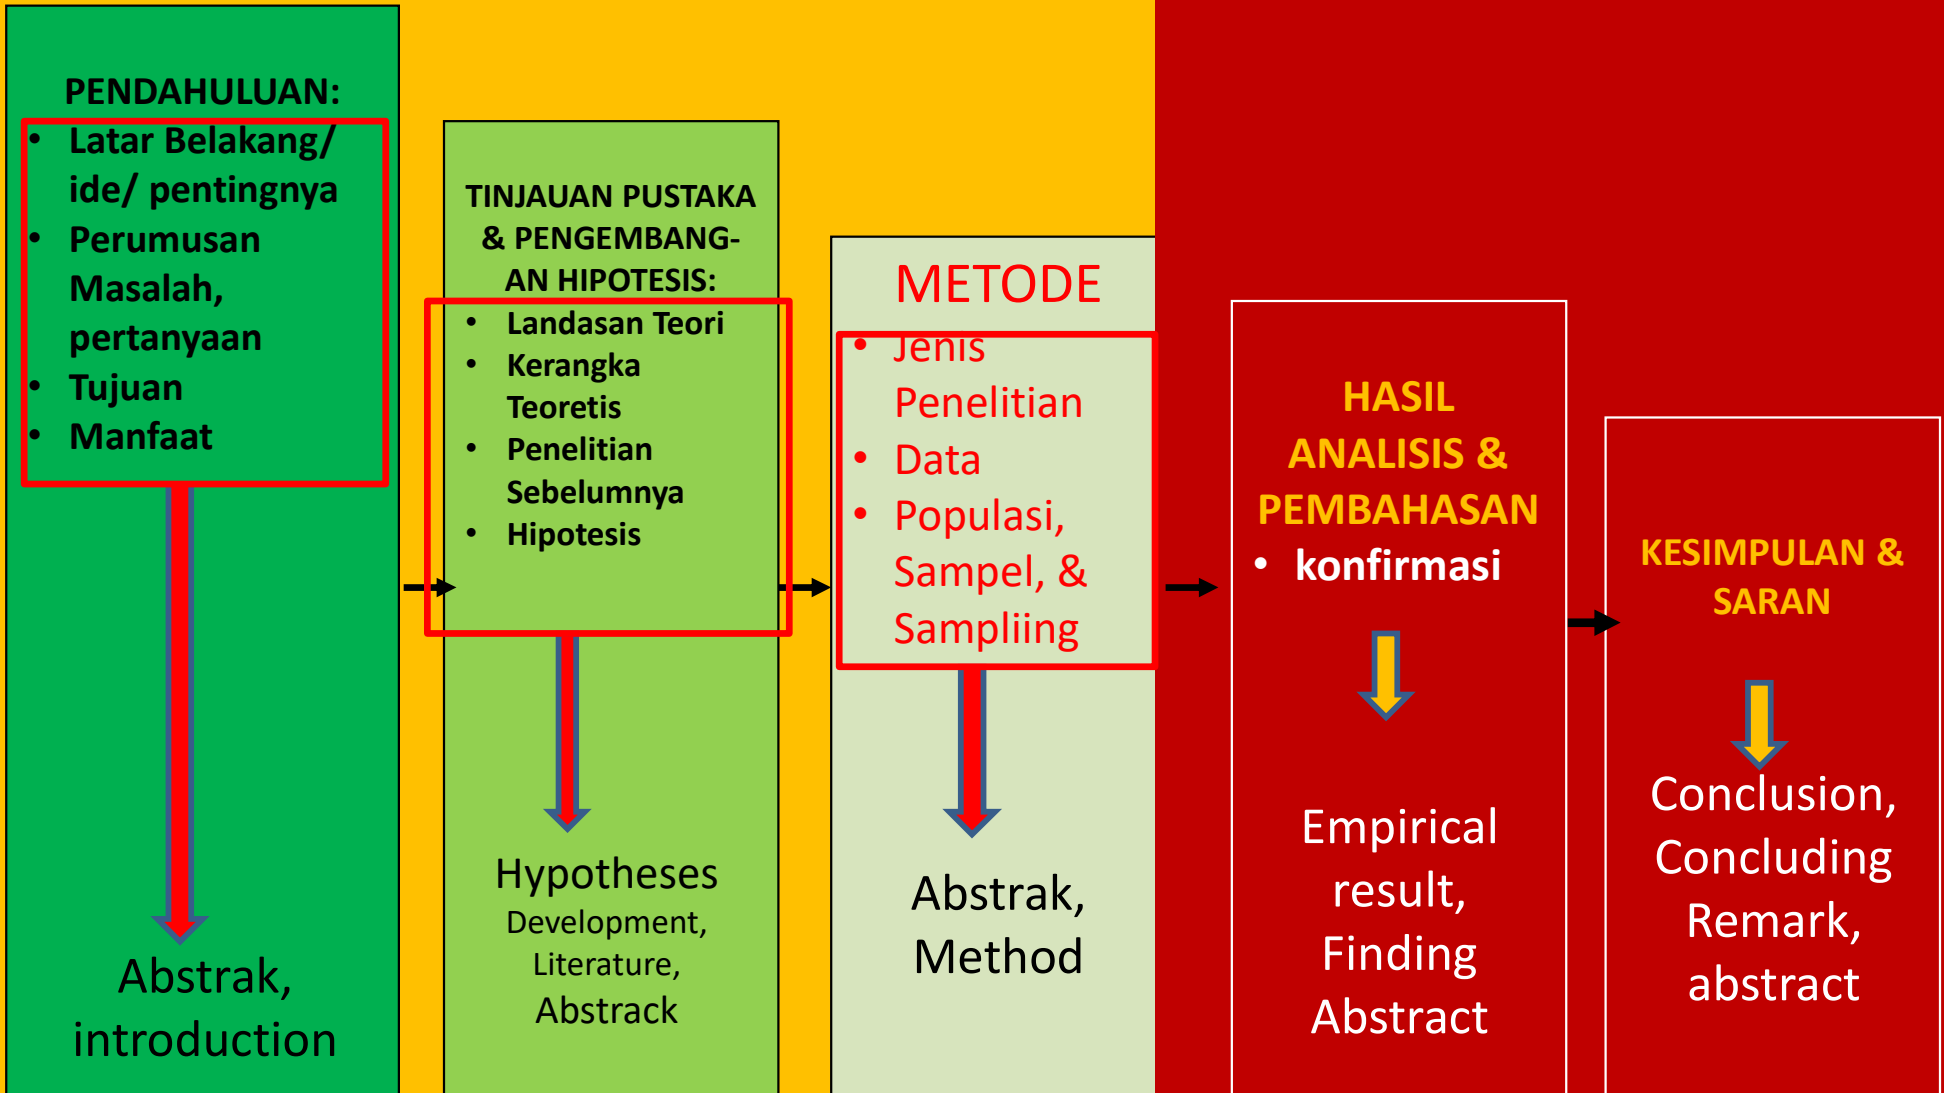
PENDAHULUAN:

- Latar Belakang/ ide/ pentingnya
- Perumusan Masalah, pertanyaan
- Tujuan
- Manfaat

Abstrak, introduction

TINJAUAN PUSTAKA & PENGEMBANGAN HIPOTESIS:

- Landasan Teori
- Kerangka Teoretis
- Penelitian Sebelumnya
- Hipotesis

Hypotheses Development, Literature, Abstrack

METODE

- Jenis Penelitian
- Data
- Populasi, Sampel, & Sampliing

Abstrak, Method

HASIL ANALISIS & PEMBAHASAN

- konfirmasi

Empirical result, Finding Abstract

KESIMPULAN & SARAN

Conclusion, Concluding Remark, abstract